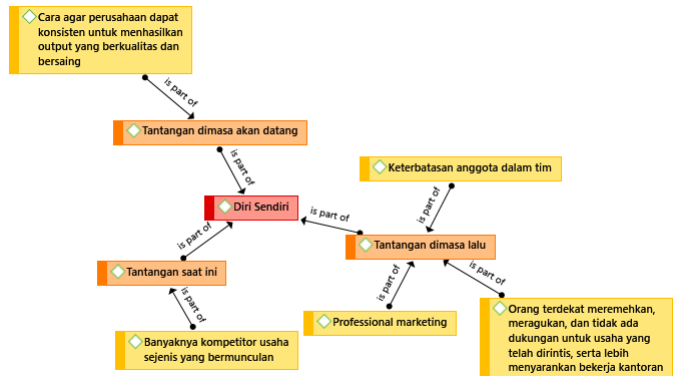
Cara agar perusahaan dapat konsisten untuk menghasilkan output yang berkualitas dan bersaing

is part of

Tantangan dimasa akan datang

is part of

Keterbatasan anggota dalam tim

Diri Sendiri

is part of

is part of

is part of

Tantangan dimasa lalu

Tantangan saat ini

is part of

is part of

is part of

Professional marketing

Orang terdekat meremehkan, meragukan, dan tidak ada dukungan untuk usaha yang telah dirintis, serta lebih menyarankan bekerja kantoran

Banyaknya kompetitor usaha sejenis yang bermunculan